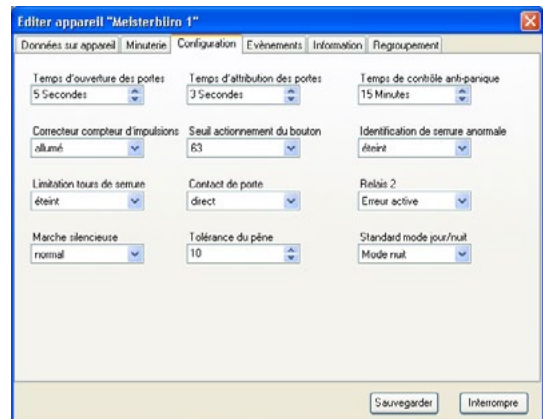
Editer appareil "Meisterbüro 1"

Données sur appareil | Minuterie | Configuration | Evènements | Information | Regroupement

Temps d'ouverture des portes
5 Secondes

Temps d'attribution des portes
3 Secondes

Temps de contrôle anti-panique
15 Minutes

Correcteur compteur d'impulsions
allumé

Seuil actionnement du bouton
63

Identification de serrure anormale
éteint

Limitation tours de serrure
éteint

Contact de porte
direct

Relais 2
Erreur active

Marche silencieuse
normal

Tolérance du pêne
10

Standard mode jour/nuit
Mode nuit

Sauvegarder
Interrompre